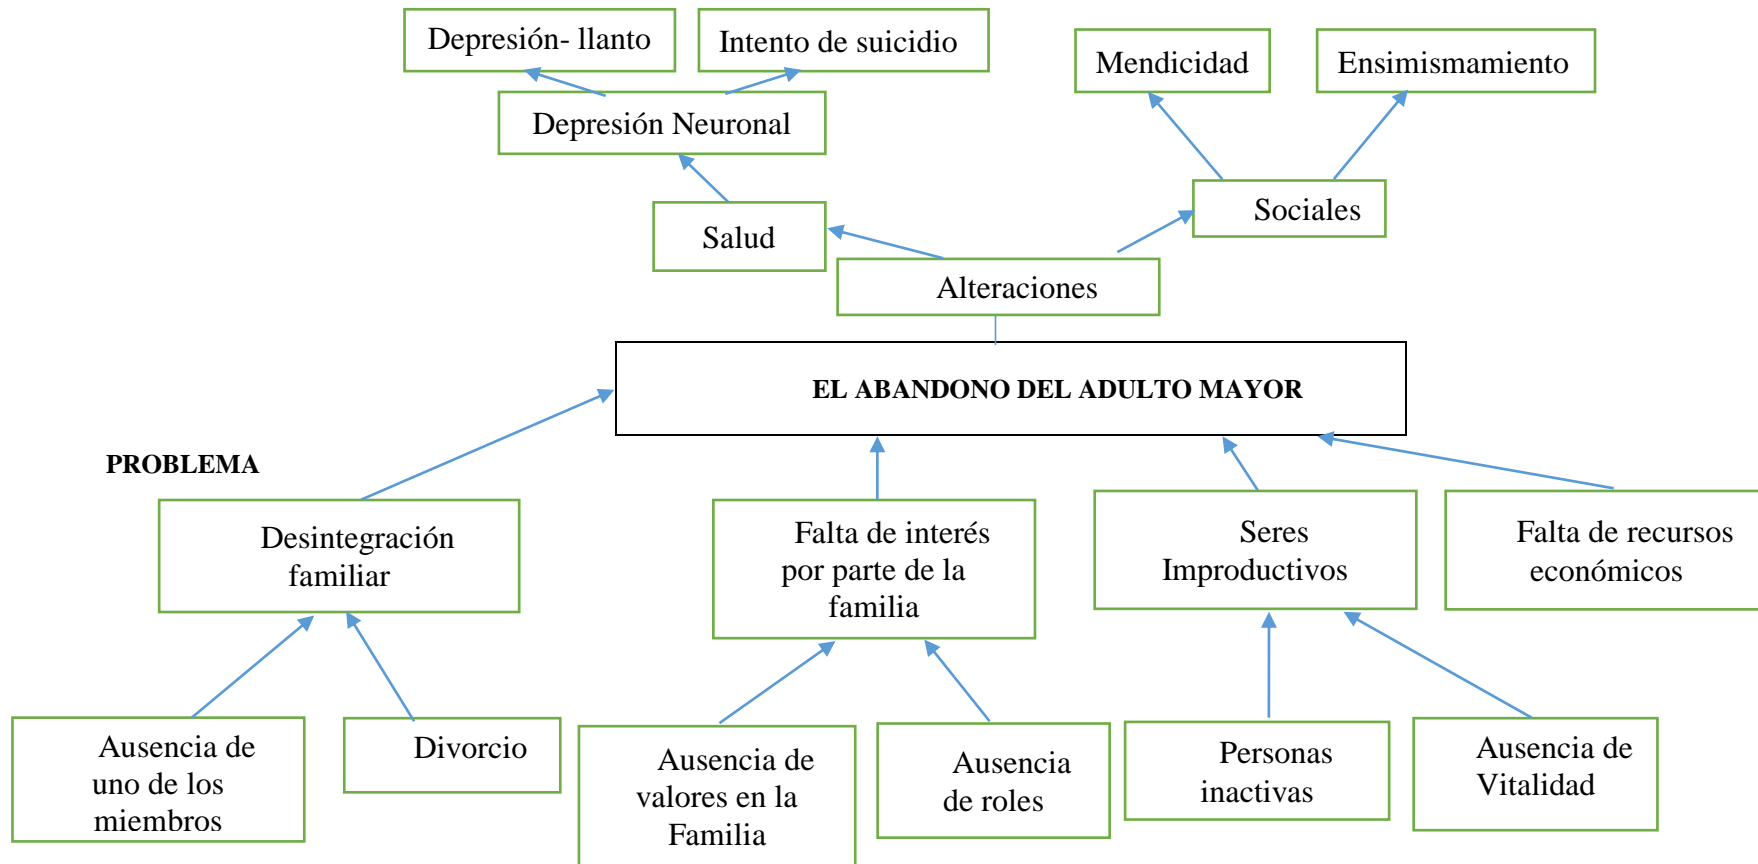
Depresión- llanto

Intento de suicidio

Mendicidad

Ensimismamiento

Depresión Neuronal

Sociales

Salud

Alteraciones

EL ABANDONO DEL ADULTO MAYOR

PROBLEMA

Desintegración familiar

Falta de interés por parte de la familia

Seres Improductivos

Falta de recursos económicos

Ausencia de uno de los miembros

Divorcio

Ausencia de valores en la Familia

Ausencia de roles

Personas inactivas

Ausencia de Vitalidad